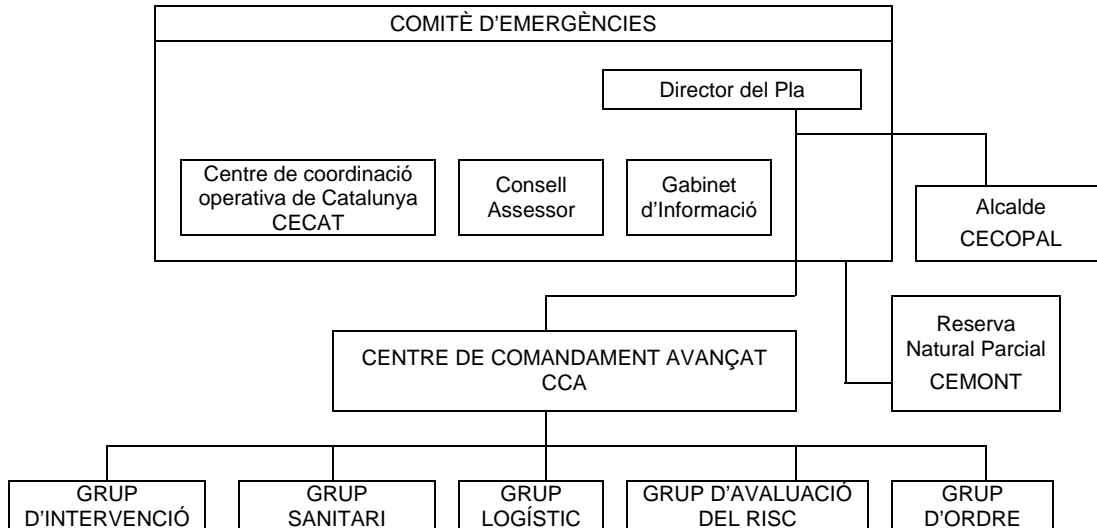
COMITÈ D'EMERGÈNCIES

Director del Pla

Centre de coordinació operativa de Catalunya CECAT

Consell Assessor

Gabinet d'Informació

Alcalde
CECOPAL

Reserva Natural Parcial
CEMONT

CENTRE DE COMANDAMENT AVANÇAT
CCA

GRUP D'INTERVENCIÓ

GRUP SANITARI

GRUP LOGÍSTIC

GRUP D'AVALUACIÓ DEL RISC

GRUP D'ORDRE